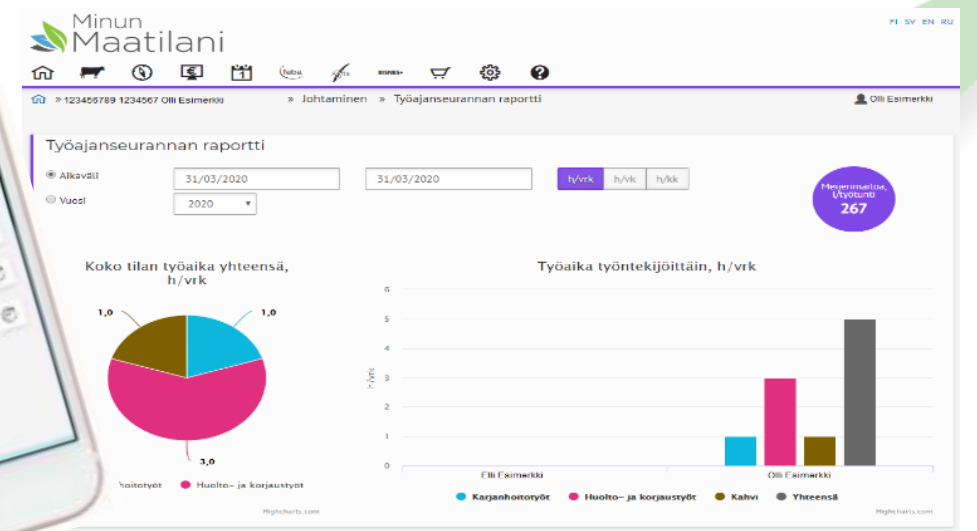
Minun Maatilani

FI SV EN RU

» 123456789 1234567 Olli Esimerkki » Johtaminen » Työajanseurannan raportti

Olli Esimerkki

Työajanseurannan raportti

Aikaväli 31/03/2020 31/03/2020 h/vrk h/vk h/kk

Vuosi 2020

Meijerimaitoa, l/työtunti 267

Koko tilan työaika yhteensä, h/vrk

1,0
1,0
3,0

hoitotyöt Huolto- ja korjaustyöt

Highcharts.com

Työaika työntekijöittäin, h/vrk

6
5
4
3
2
1
0

h/vrk

Elli Esimerkki
Olli Esimerkki

Karjanhoitotyöt Huolto- ja korjaustyöt Kahvi Yhteensä

Highcharts.com